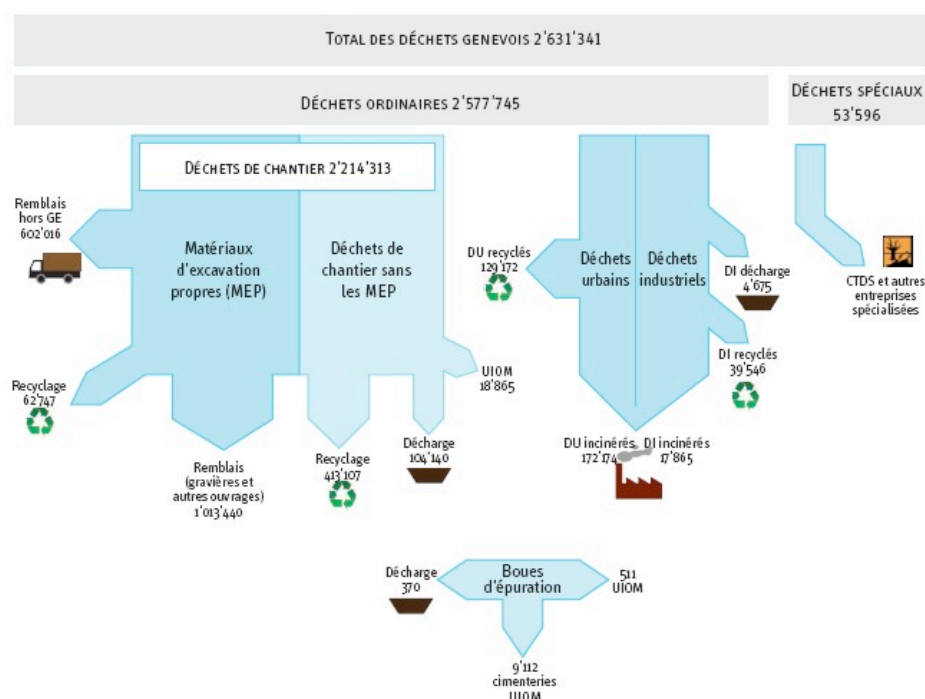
TOTAL DES DÉCHETS GENEVOIS 2'631'341

DÉCHETS ORDINAIRES 2'577'745

DÉCHETS SPÉCIAUX 53'596

DÉCHETS DE CHANTIER 2'214'313

Remblais hors GE 602'016

Matériaux d'excavation propres (MEP)

Déchets de chantier sans les MEP

DU recyclés 129'172

Déchets urbains

Déchets industriels

DI décharge 4'675

CTDS et autres entreprises spécialisées

UIOM 18'865

DI recyclés 39'546

Recyclage 62'747

DU incinérés 172'174

DI incinérés 17'865

Décharge 104'140

Recyclage 413'107

Remblais (gravières et autres ouvrages) 1'013'440

Décharge 370

Boues d'épuration

511 UIOM

9'112 cimenteries UIOM